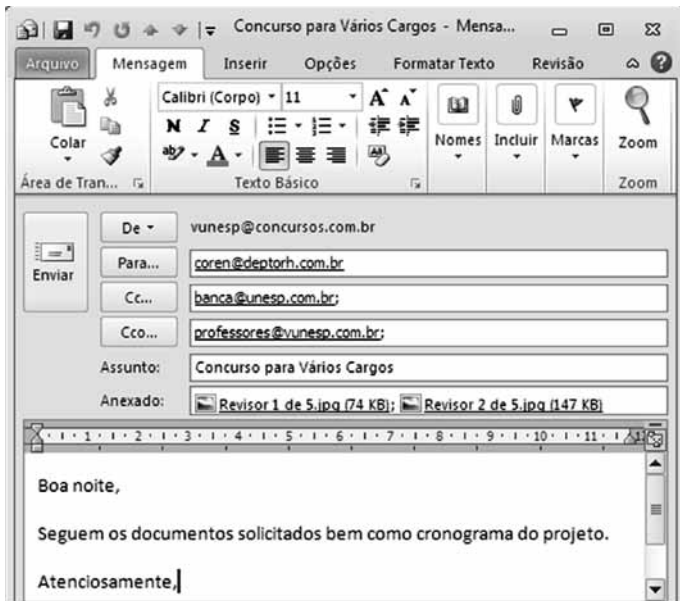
Concurso para Vários Cargos - Mensa...

Arquivo Mensagem Inserir Opções Formatar Texto Revisão

Colar
Área de Tran...

Calibri (Corpo) 11
N I S
Texto Básico

Nomes Incluir Marcas Zoom
Zoom

Enviar

De
vunesp@concursos.com.br

Para...
coren@deptorh.com.br

Cc...
banca@unesp.com.br;

Cco...
professores@vunesp.com.br;

Assunto:
Concurso para Vários Cargos

Anexado:
Revisor 1 de 5.jpg (74 KB); Revisor 2 de 5.jpg (147 KB)

1 2 3 4 5 6 7 8 9 10 11

Boa noite,

Seguem os documentos solicitados bem como cronograma do projeto.

Atenciosamente,